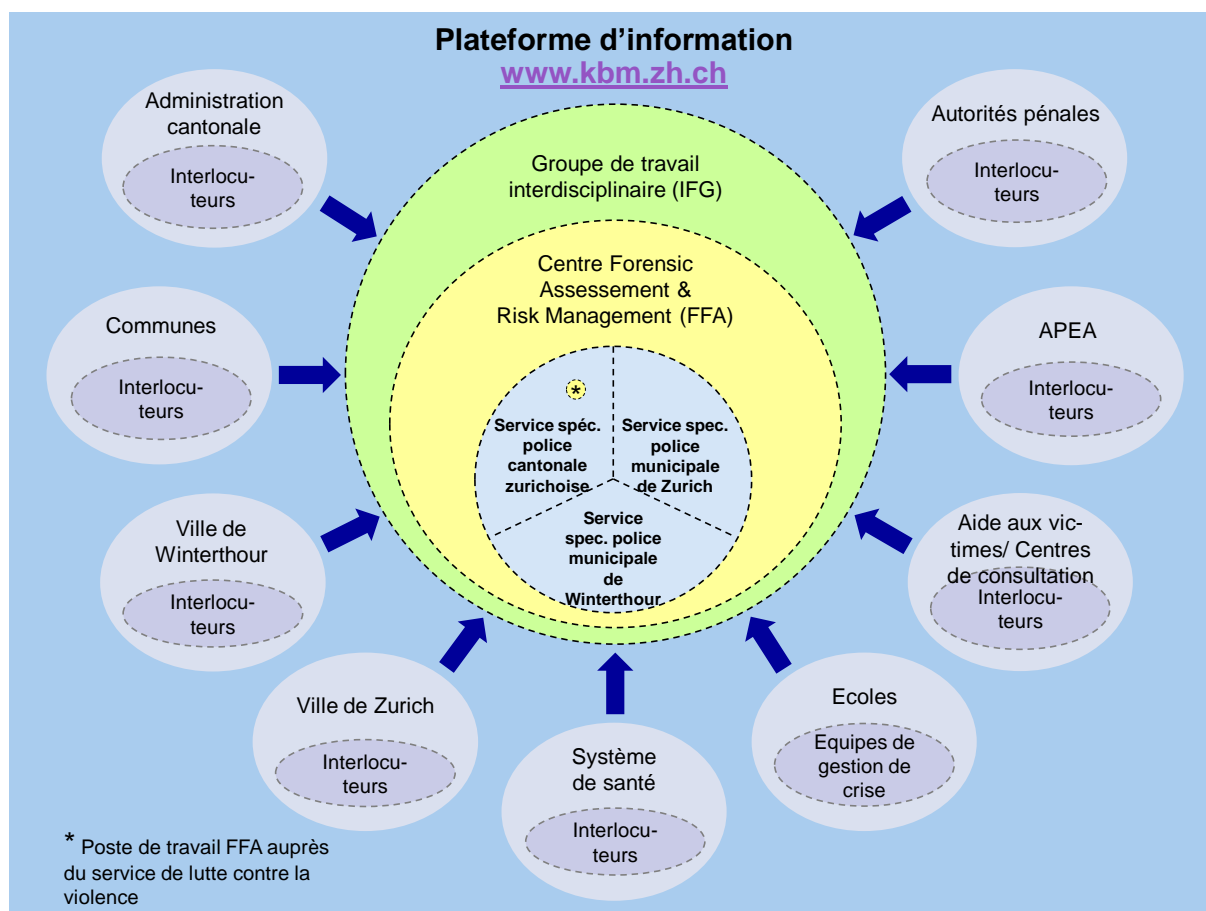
Plateforme d'information
www.kbm.zh.ch

Administration cantonale

Interlocuteurs

Autorités pénales

Interlocuteurs

Groupe de travail interdisciplinaire (IFG)

Centre Forensic Assessement & Risk Management (FFA)

Communes

Interlocuteurs

APEA

Interlocuteurs

*

Service spéc. police cantonale zurichoise

Service spec. police municipale de Zurich

Service spec. police municipale de Winterthour

Ville de Winterthour

Interlocuteurs

Aide aux victimes/ Centres de consultation

Interlocuteurs

Ville de Zurich

Interlocuteurs

Système de santé

Interlocuteurs

Ecoles

Equipes de gestion de crise

* Poste de travail FFA auprès du service de lutte contre la violence